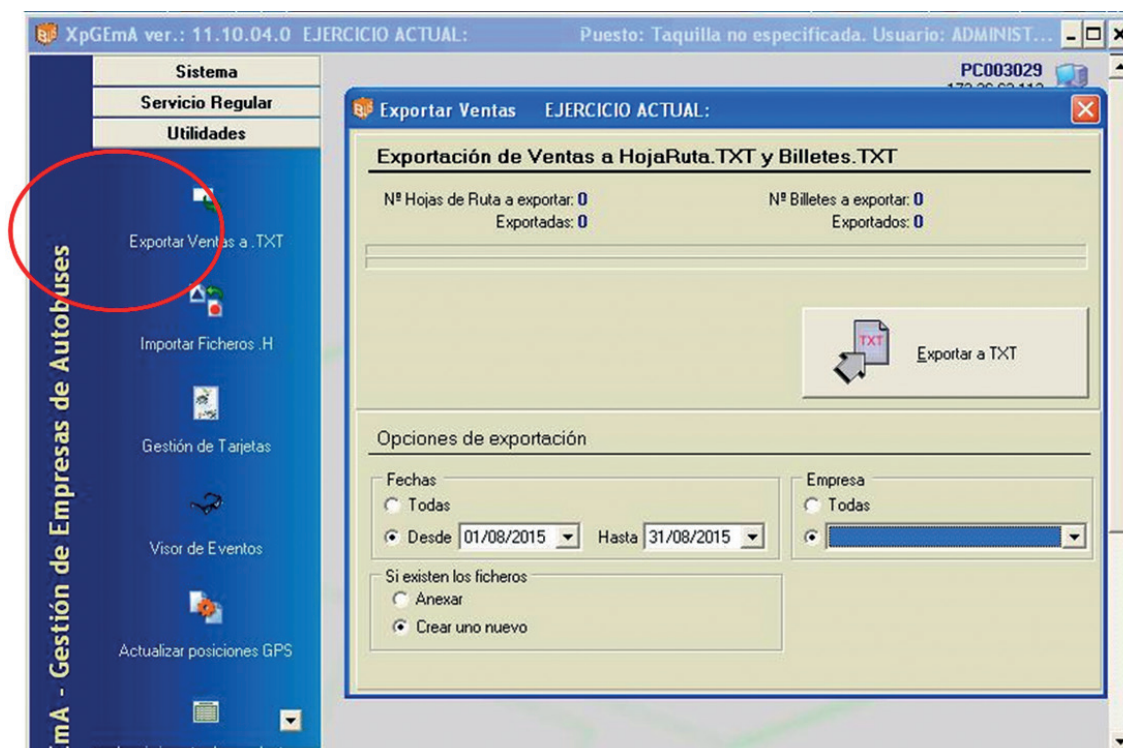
XpGEmA ver.: 11.10.04.0 EJERCICIO ACTUAL: Puesto: Taquilla no especificada. Usuario: ADMINIST...

Sistema
Servicio Regular
Utilidades

Exportar Ventas a .TXT
Importar Ficheros .H
Gestión de Tarjetas
Visor de Eventos
Actualizar posiciones GPS

mA - Gestión de Empresas de Autobuses

PC003029

Exportar Ventas EJERCICIO ACTUAL:

Exportación de Ventas a HojaRuta.TXT y Billetes.TXT

Nº Hojas de Ruta a exportar: 0
Exportadas: 0
Nº Billetes a exportar: 0
Exportados: 0

TXT
Exportar a TXT

Opciones de exportación

Fechas
Todas
Desde 01/08/2015 Hasta 31/08/2015

Empresa
Todas

Si existen los ficheros
Anexar
Crear uno nuevo